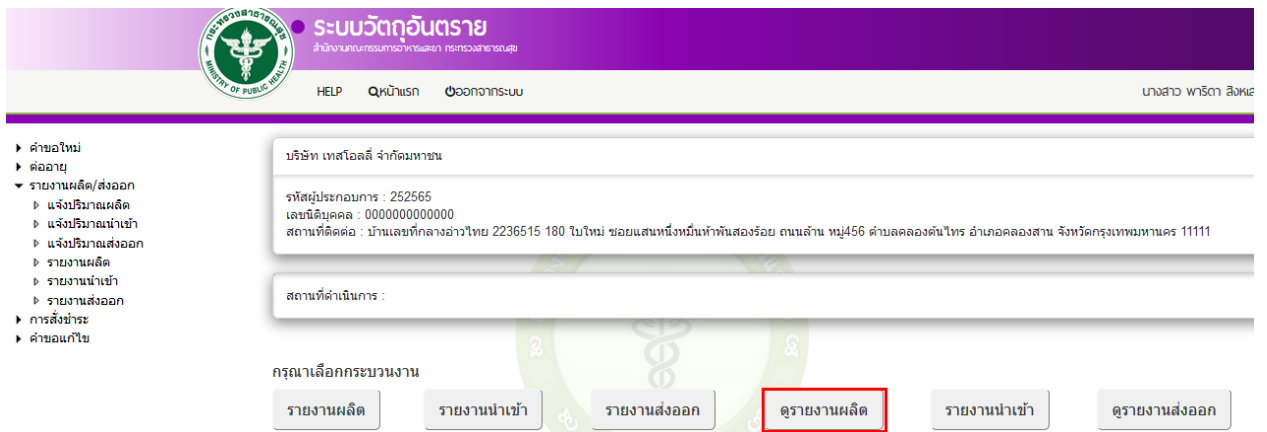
กระทรวงสาธารณสุข
MINISTRY OF PUBLIC HEALTH

ระบบวัตถุอันตราย
สำนักงานคณะกรรมการอาหารและยา กระทรวงสาธารณสุข

HELP หน้าแรก ออกจากระบบ

นางสาว พาริดา สิงหเ

▸ คำขอใหม่
▸ ต่ออายุ
▾ รายงานผลิต/ส่งออก
▹ แจ้งปริมาณผลิต
▹ แจ้งปริมาณนำเข้า
▹ แจ้งปริมาณส่งออก
▹ รายงานผลิต
▹ รายงานนำเข้า
▹ รายงานส่งออก
▸ การสั่งชำระ
▸ คำขอแก้ไข

บริษัท เทสโอลลี่ จำกัดมหาชน

รหัสผู้ประกอบการ : 252565
เลขนิติบุคคล : 0000000000000
สถานที่ติดต่อ : บ้านเลขที่กลางอ่าวไทย 2236515 180 ใบใหม่ ซอยแสนหนึ่งหมื่นห้าพันสองร้อย ถนนล้าน หมู่456 ตำบลคลองต้นไทร อำเภอคลองสาน จังหวัดกรุงเทพมหานคร 11111

สถานที่ดำเนินการ :

กรุณาเลือกกระบวนงาน

รายงานผลิต | รายงานนำเข้า | รายงานส่งออก | ดูรายงานผลิต | รายงานนำเข้า | ดูรายงานส่งออก